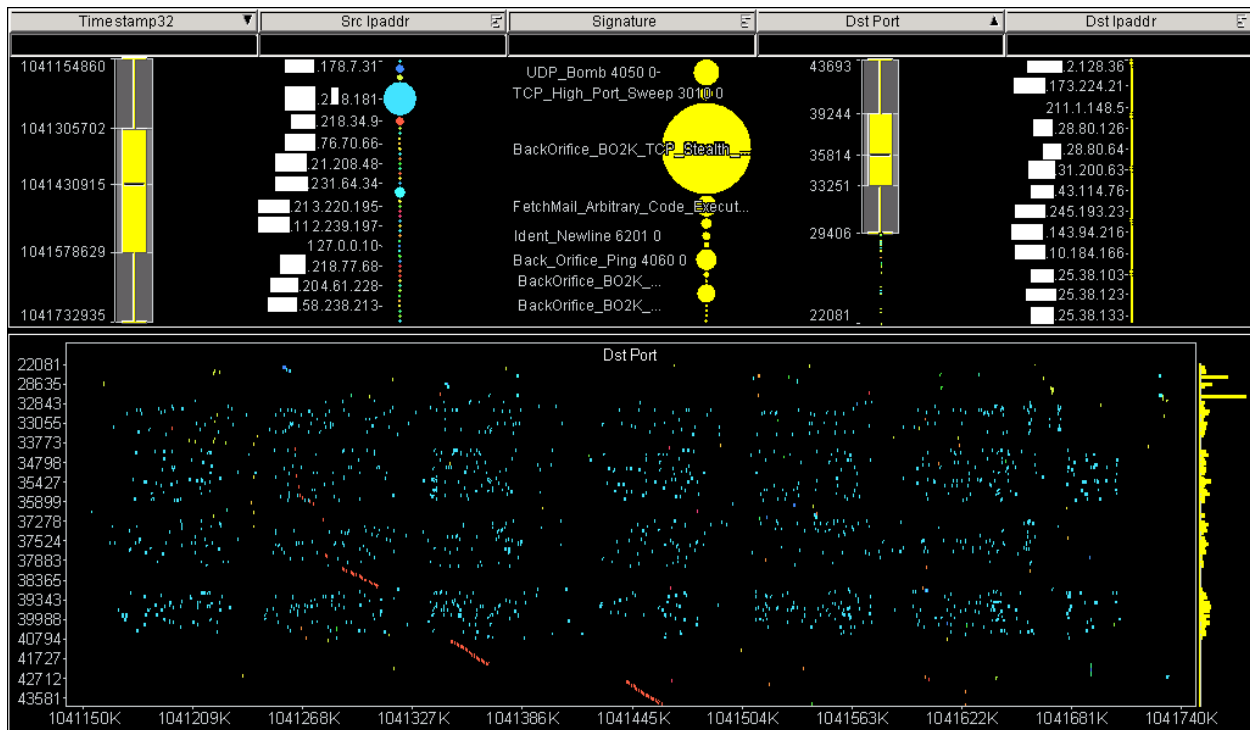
| Timestamp32 | Src Ipaddr | Signature | Dst Port | Dst Ipaddr |
|---|---|---|---|---|

1041154860
1041305702
1041430915
1041578629
1041732935

.178.7.31
.2 8.181
.218.34.9
.76.70.66
.21.208.48
.231.64.34
.213.220.195
.112.239.197
127.0.0.10
.218.77.68
.204.61.228
.58.238.213

UDP_Bomb 4050 0
TCP_High_Port_Sweep 3010 0
BackOrifice_BO2K_TCP_Stealth_...
FetchMail_Arbitrary_Code_Execut...
Ident_Newline 6201 0
Back_Orifice_Ping 4060 0
BackOrifice_BO2K_...
BackOrifice_BO2K_...

43693
39244
35814
33251
29406
22081

.2.128.36
.173.224.21
211.1.148.5
.28.80.126
.28.80.64
.31.200.63
.43.114.76
.245.193.23
.143.94.216
.10.184.166
.25.38.103
.25.38.123
.25.38.133

Dst Port

22081
28635
32843
33055
33773
34798
35427
35899
37278
37524
37883
38365
39343
39988
40794
41727
42712
43581

1041150K 1041209K 1041268K 1041327K 1041386K 1041445K 1041504K 1041563K 1041622K 1041681K 1041740K